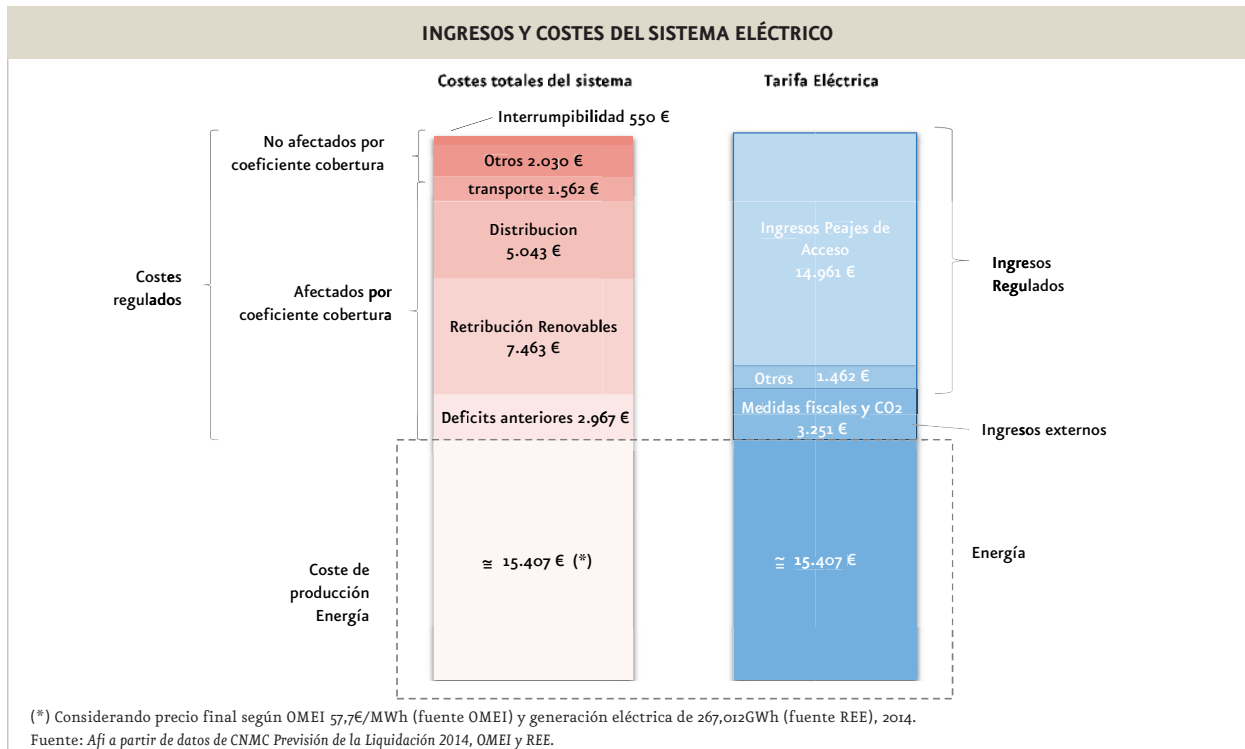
INGRESOS Y COSTES DEL SISTEMA ELÉCTRICO

Costes totales del sistema

Tarifa Eléctrica

Interrumpibilidad 550 €

No afectados por coeficiente cobertura

Otros 2.030 €

transporte 1.562 €

Distribucion 5.043 €

Costes regulados

Afectados por coeficiente cobertura

Retribución Renovables 7.463 €

Deficits anteriores 2.967 €

Ingresos Peajes de Acceso 14.961 €

Ingresos Regulados

Otros 1.462 €

Medidas fiscales y CO2 3.251 €

Ingresos externos

Coste de producción Energía

≅ 15.407 € (*)

≅ 15.407 €

Energía

(*) Considerando precio final según OMEI 57,7€/MWh (fuente OMEI) y generación eléctrica de 267,012GWh (fuente REE), 2014.
Fuente: Afi a partir de datos de CNMC Previsión de la Liquidación 2014, OMEI y REE.